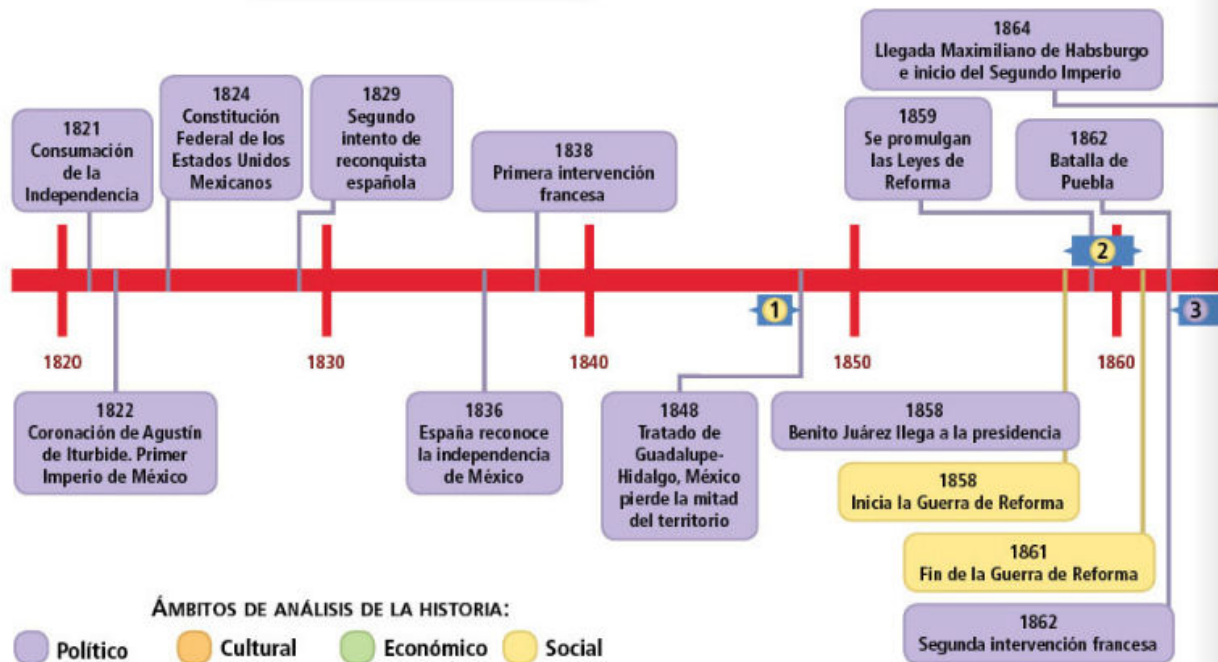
1864
Llegada Maximiliano de Habsburgo e inicio del Segundo Imperio

1821
Consumación de la Independencia

1824
Constitución Federal de los Estados Unidos Mexicanos

1829
Segundo intento de reconquista española

1838
Primera intervención francesa

1859
Se promulgan las Leyes de Reforma

1862
Batalla de Puebla

2

1

3

1820

1830

1840

1850

1860

1822
Coronación de Agustín de Iturbide. Primer Imperio de México

1836
España reconoce la independencia de México

1848
Tratado de Guadalupe-Hidalgo, México pierde la mitad del territorio

1858
Benito Juárez llega a la presidencia

1858
Inicia la Guerra de Reforma

1861
Fin de la Guerra de Reforma

1862
Segunda intervención francesa

ÁMBITOS DE ANÁLISIS DE LA HISTORIA:
Político Cultural Económico Social